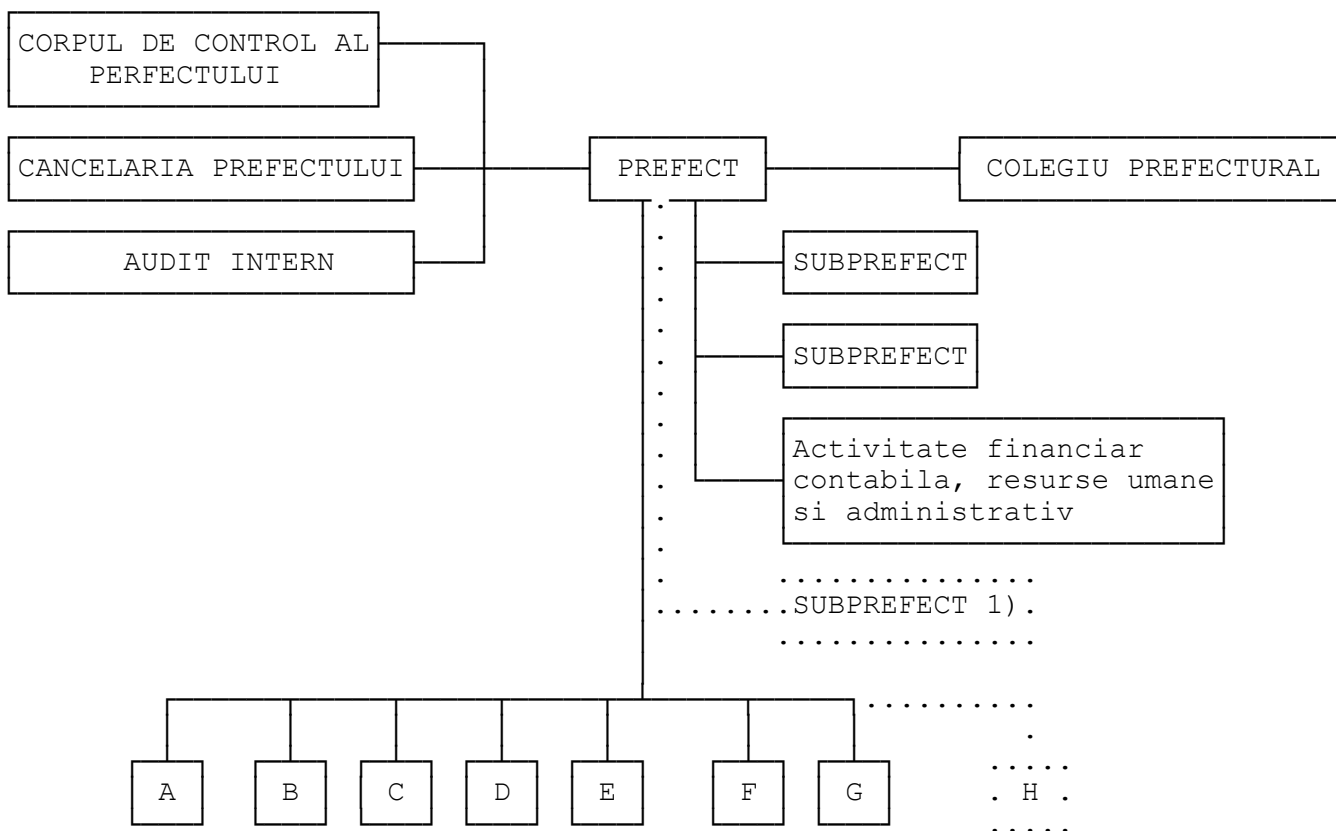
CORPUL DE CONTROL AL PERFECTULUI

CANCELARIA PREFECTULUI

AUDIT INTERN

PREFECT

COLEGIU PREFECTURAL

SUBPREFECT

SUBPREFECT

Activitate financiar contabila, resurse umane si administrativ

SUBPREFECT 1).

A

B

C

D

E

F

G

H